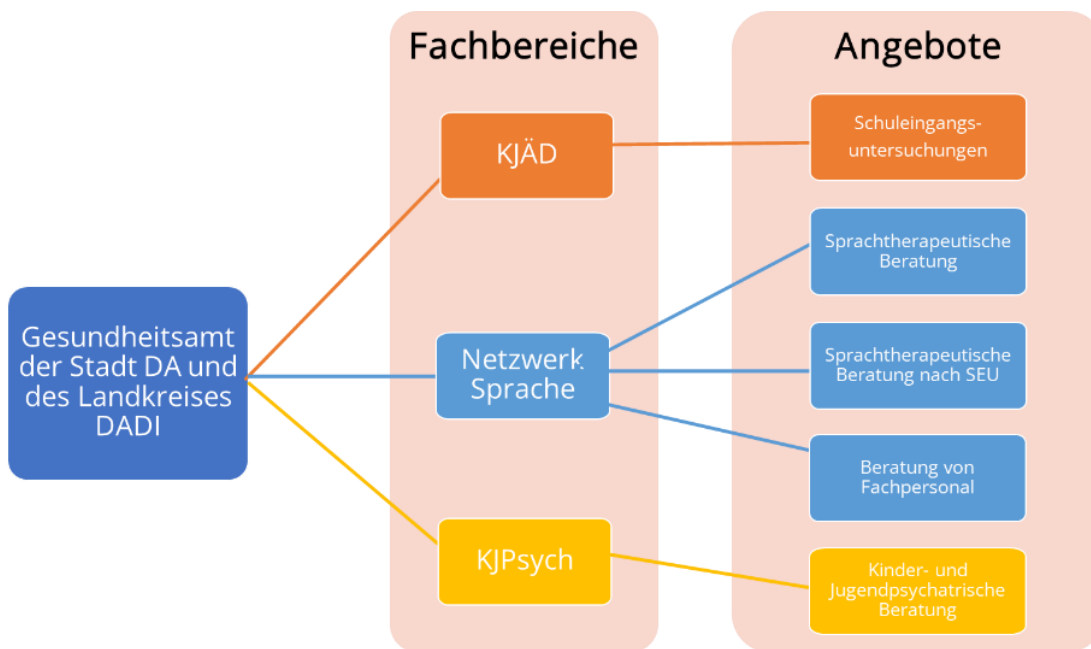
Fachbereiche

Angebote

Gesundheitsamt der Stadt DA und des Landkreises DADI

KJÄD

Netzwerk Sprache

KJPsych

Schuleingangsuntersuchungen

Sprachtherapeutische Beratung

Sprachtherapeutische Beratung nach SEU

Beratung von Fachpersonal

Kinder- und Jugendpsychatrische Beratung